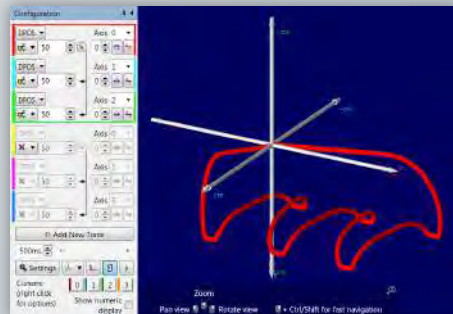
Configuration

DPOS
Axis 0
50
0

DPOS
Axis 1
50
0

DPOS
Axis 2
50
0

Axis
50
0

Axis
50
0

Axis
50
0

Add New Trace

500ms

Settings

Cursors (right click for options)
Show numeric display

Zoom
Pan view
Rotate view
+ Ctrl/Shift for fast navigation